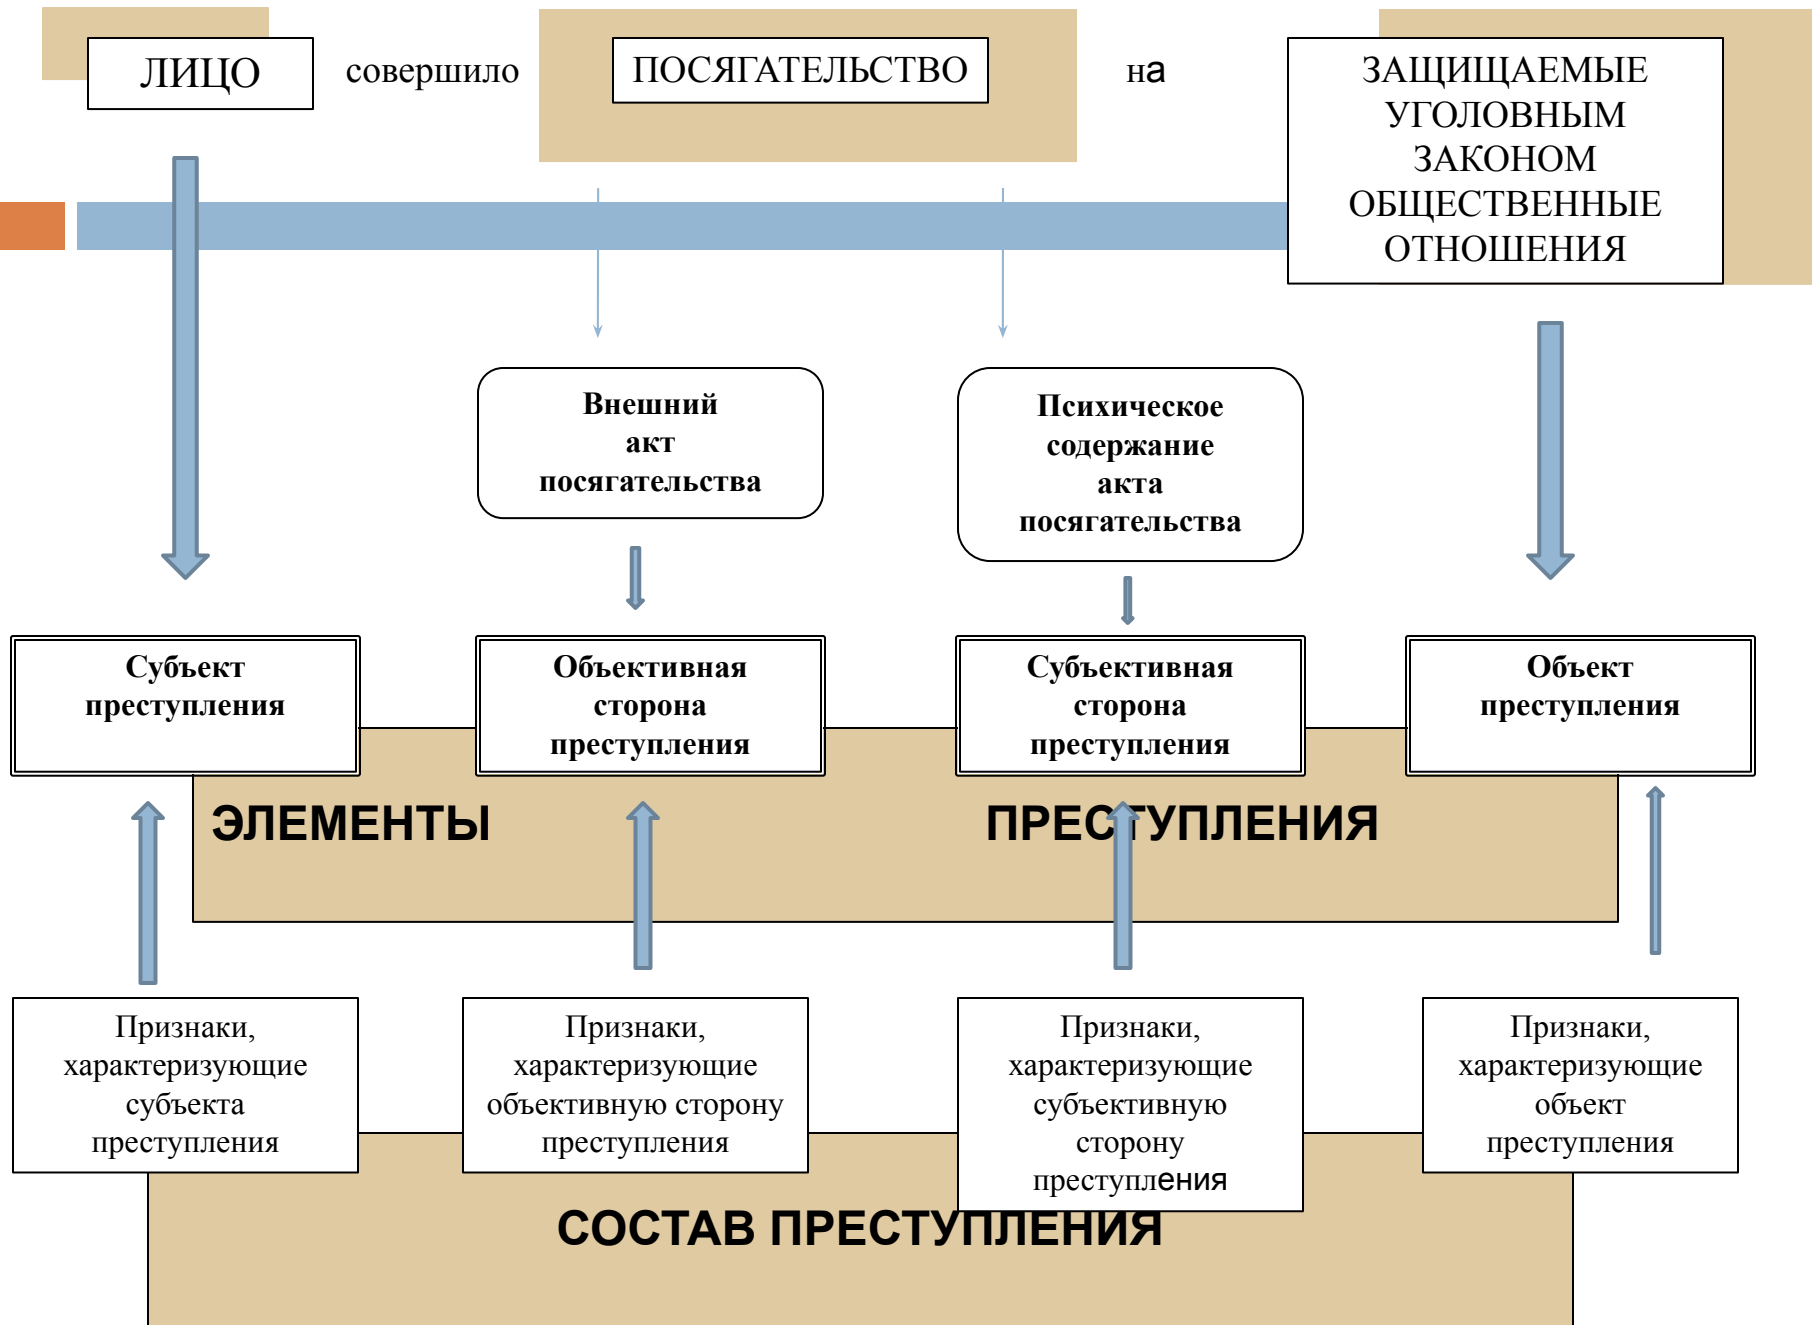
ЛИЦО совершило ПОСЯГАТЕЛЬСТВО на ЗАЩИЩАЕМЫЕ УГОЛОВНЫМ ЗАКОНОМ ОБЩЕСТВЕННЫЕ ОТНОШЕНИЯ

Внешний акт посягательства

Психическое содержание акта посягательства

Субъект преступления

Объективная сторона преступления

Субъективная сторона преступления

Объект преступления

ЭЛЕМЕНТЫ ПРЕСТУПЛЕНИЯ

Признаки, характеризующие субъекта преступления

Признаки, характеризующие объективную сторону преступления

Признаки, характеризующие субъективную сторону преступления

Признаки, характеризующие объект преступления

СОСТАВ ПРЕСТУПЛЕНИЯ